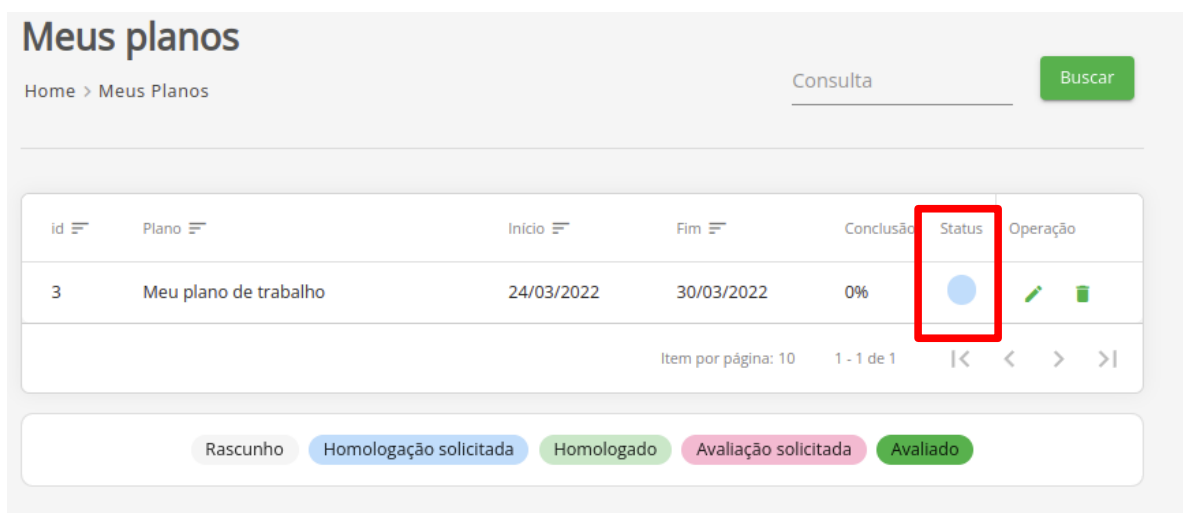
Meus planos

Home > Meus Planos

Consulta

Buscar

| id | Plano | Início | Fim | Conclusão | Status | Operação |
|---|---|---|---|---|---|---|
| 3 | Meu plano de trabalho | 24/03/2022 | 30/03/2022 | 0% | | |

Item por página: 10 1 - 1 de 1

Rascunho Homologação solicitada Homologado Avaliação solicitada Avaliado